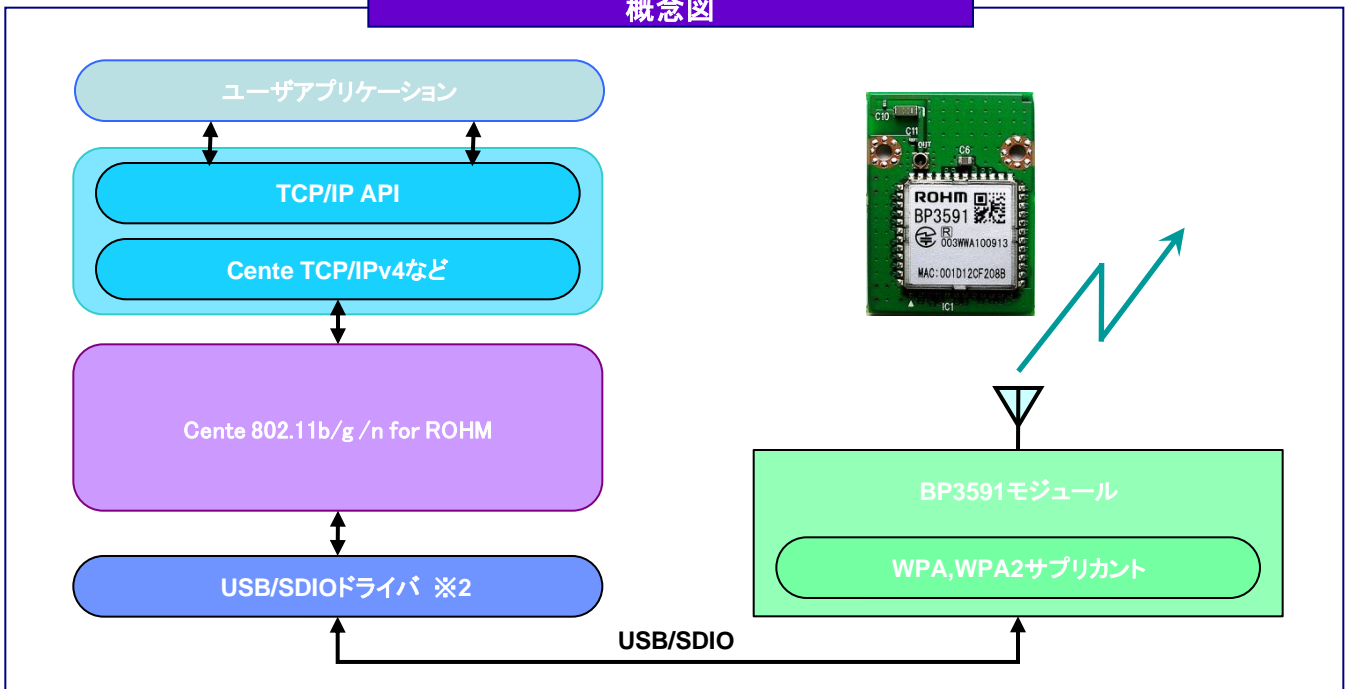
概念図

ユーザアプリケーション

TCP/IP API

Cente TCP/IPv4など

Cente 802.11b/g /n for ROHM

USB/SDIOドライバ ※2

C10
C11
OUT
C6
ROHM
BP3591
R
003WWA100913
MAC:001D12CF208B
IC1

BP3591モジュール

WPA,WPA2サプリカント

USB/SDIO